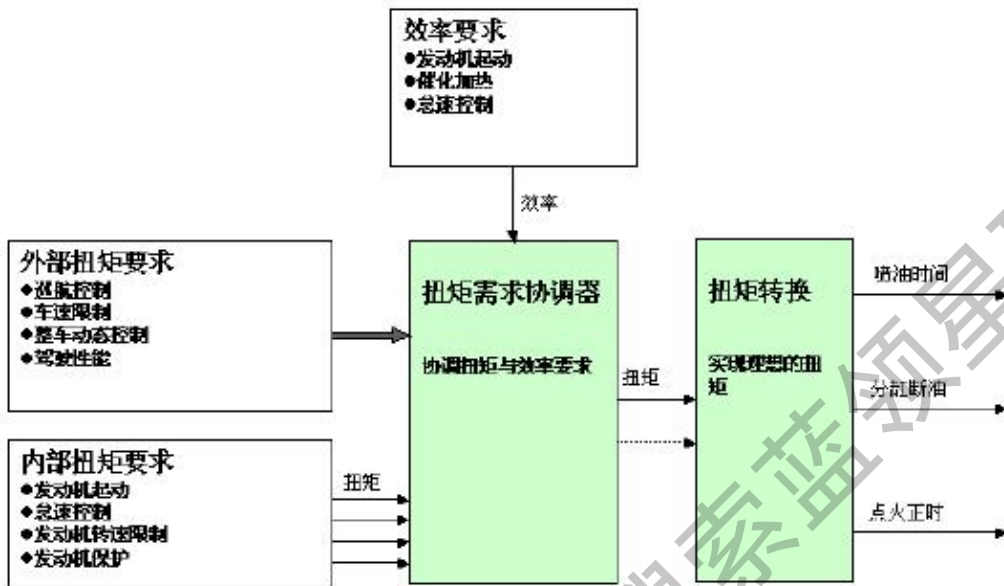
效率要求
●发动机起动
●催化加热
●怠速控制

效率

外部扭矩要求
●巡航控制
●车速限制
●整车动态控制
●驾驶性能

内部扭矩要求
●发动机起动
●怠速控制
●发动机转速限制
●发动机保护

扭矩

扭矩需求协调器

协调扭矩与效率要求

扭矩

扭矩转换

实现理想的扭矩

喷油时间

分缸断油

点火正时